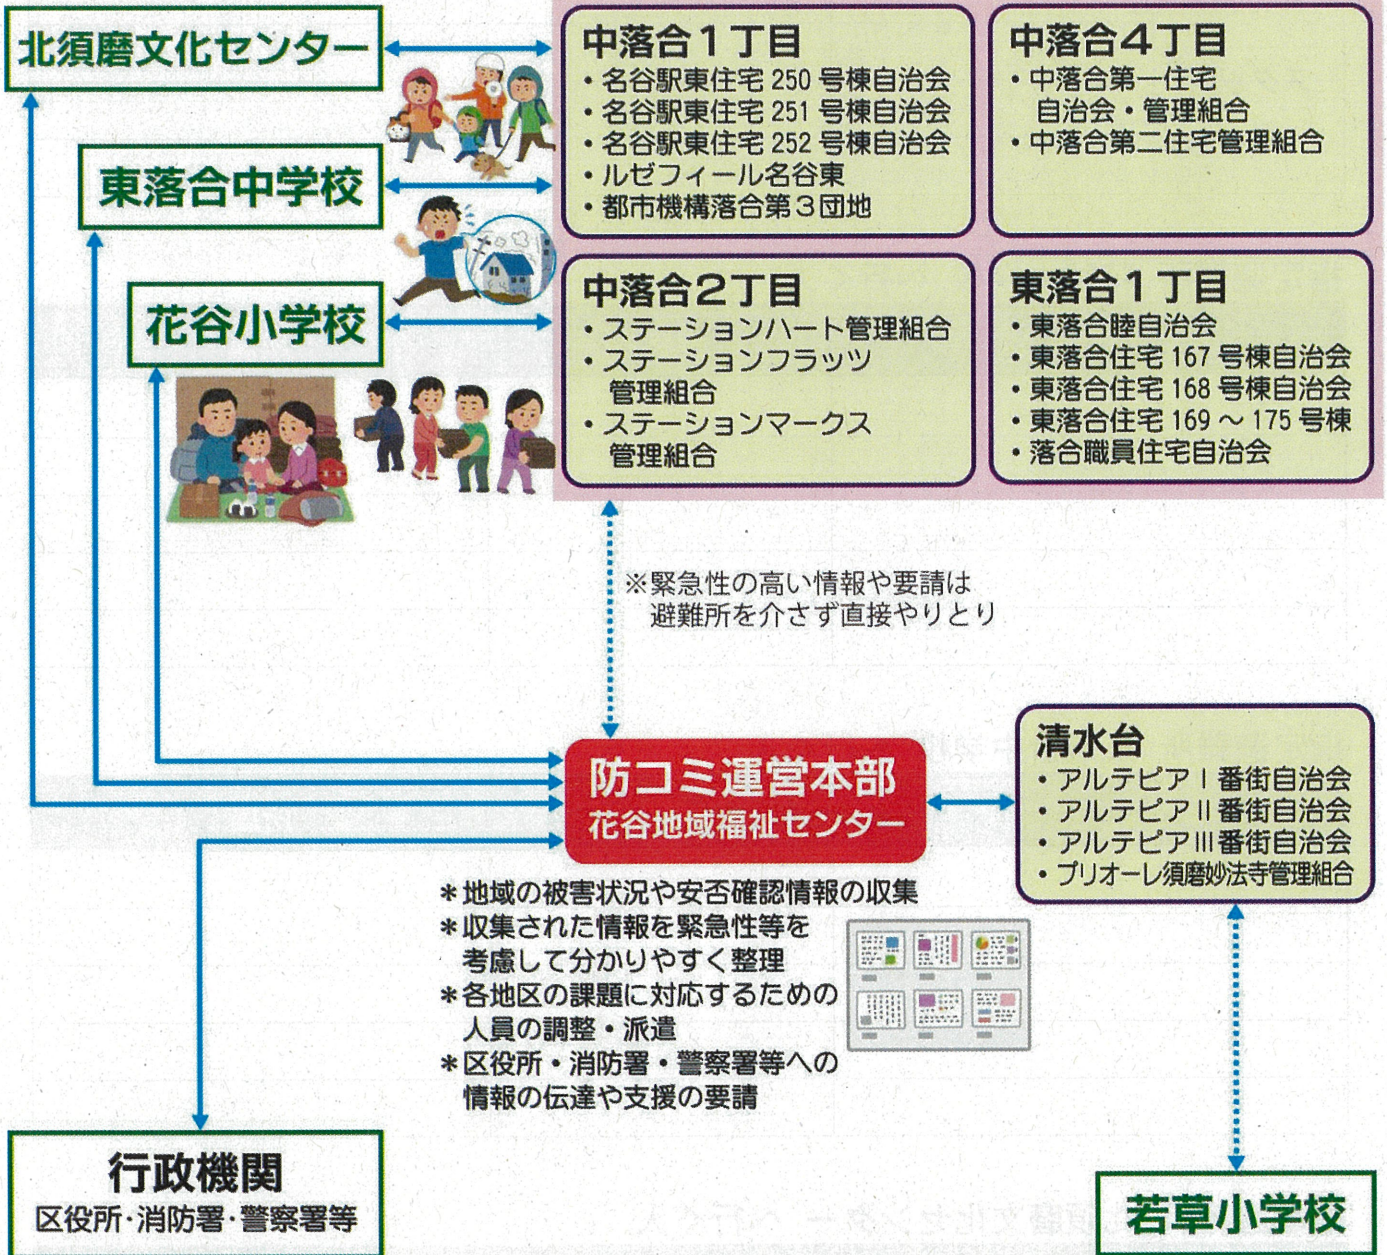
北須磨文化センター

東落合中学校

花谷小学校

中落合１丁目
・名谷駅東住宅 250 号棟自治会
・名谷駅東住宅 251 号棟自治会
・名谷駅東住宅 252 号棟自治会
・ルゼフィール名谷東
・都市機構落合第３団地

中落合４丁目
・中落合第一住宅自治会・管理組合
・中落合第二住宅管理組合

中落合２丁目
・ステーションハート管理組合
・ステーションフラッツ管理組合
・ステーションマークス管理組合

東落合１丁目
・東落合睦自治会
・東落合住宅 167 号棟自治会
・東落合住宅 168 号棟自治会
・東落合住宅 169 ～ 175 号棟
・落合職員住宅自治会

※緊急性の高い情報や要請は避難所を介さず直接やりとり

防コミ運営本部
花谷地域福祉センター

清水台
・アルテピアⅠ番街自治会
・アルテピアⅡ番街自治会
・アルテピアⅢ番街自治会
・プリオーレ須磨妙法寺管理組合

＊地域の被害状況や安否確認情報の収集
＊収集された情報を緊急性等を考慮して分かりやすく整理
＊各地区の課題に対応するための人員の調整・派遣
＊区役所・消防署・警察署等への情報の伝達や支援の要請

行政機関
区役所·消防署·警察署等

若草小学校